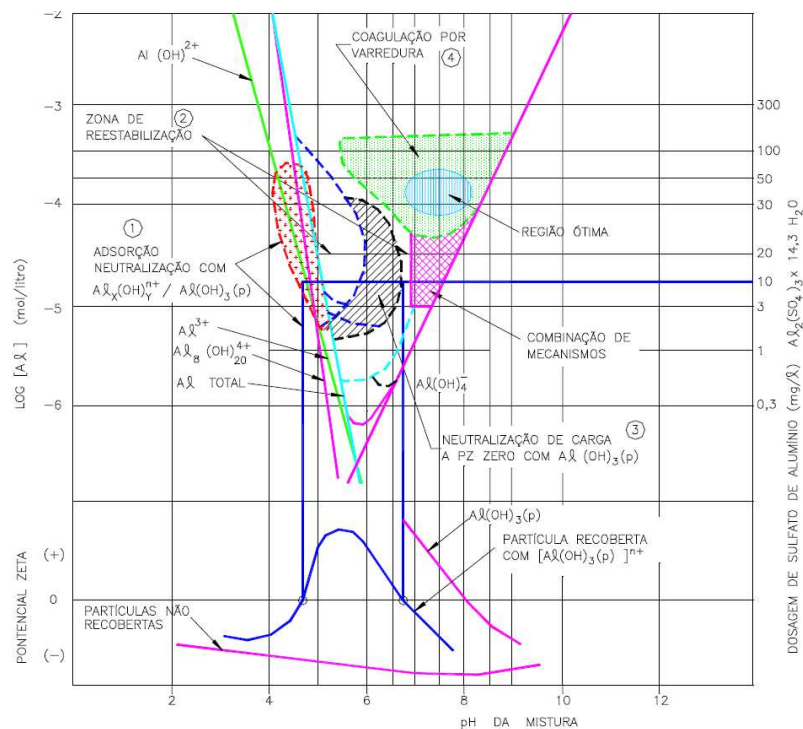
−2
−3
−4
−5
−6
LOG [Aℓ] (mol/litro)
Al $(OH)^{2+}$
ZONA DE REESTABILIZAÇÃO ②
COAGULAÇÃO POR VARREDURA ④
① ADSORÇÃO NEUTRALIZAÇÃO COM $Aℓ_X(OH)_Y^{n+}$ / $Aℓ(OH)_3$(p)
REGIÃO ÓTIMA
$Aℓ^{3+}$
$Aℓ_8(OH)_{20}^{4+}$
Aℓ TOTAL
COMBINAÇÃO DE MECANISMOS
$Aℓ(OH)_4^-$
NEUTRALIZAÇÃO DE CARGA A PZ ZERO COM $Aℓ(OH)_3$(p) ③
300
100
50
30
20
10
5
3
1
0,3
DOSAGEM DE SULFATO DE ALUMÍNIO (mg/ℓ) $Aℓ_2(SO_4)_3 × 14,3\ H_2O$
PONTENCIAL ZETA
(+)
0
(−)
$Aℓ(OH)_3$(p)
PARTÍCULA RECOBERTA COM $[Aℓ(OH)_3(p)]^{n+}$
PARTÍCULAS NÃO RECOBERTAS
2
4
6
8
10
12
pH DA MISTURA